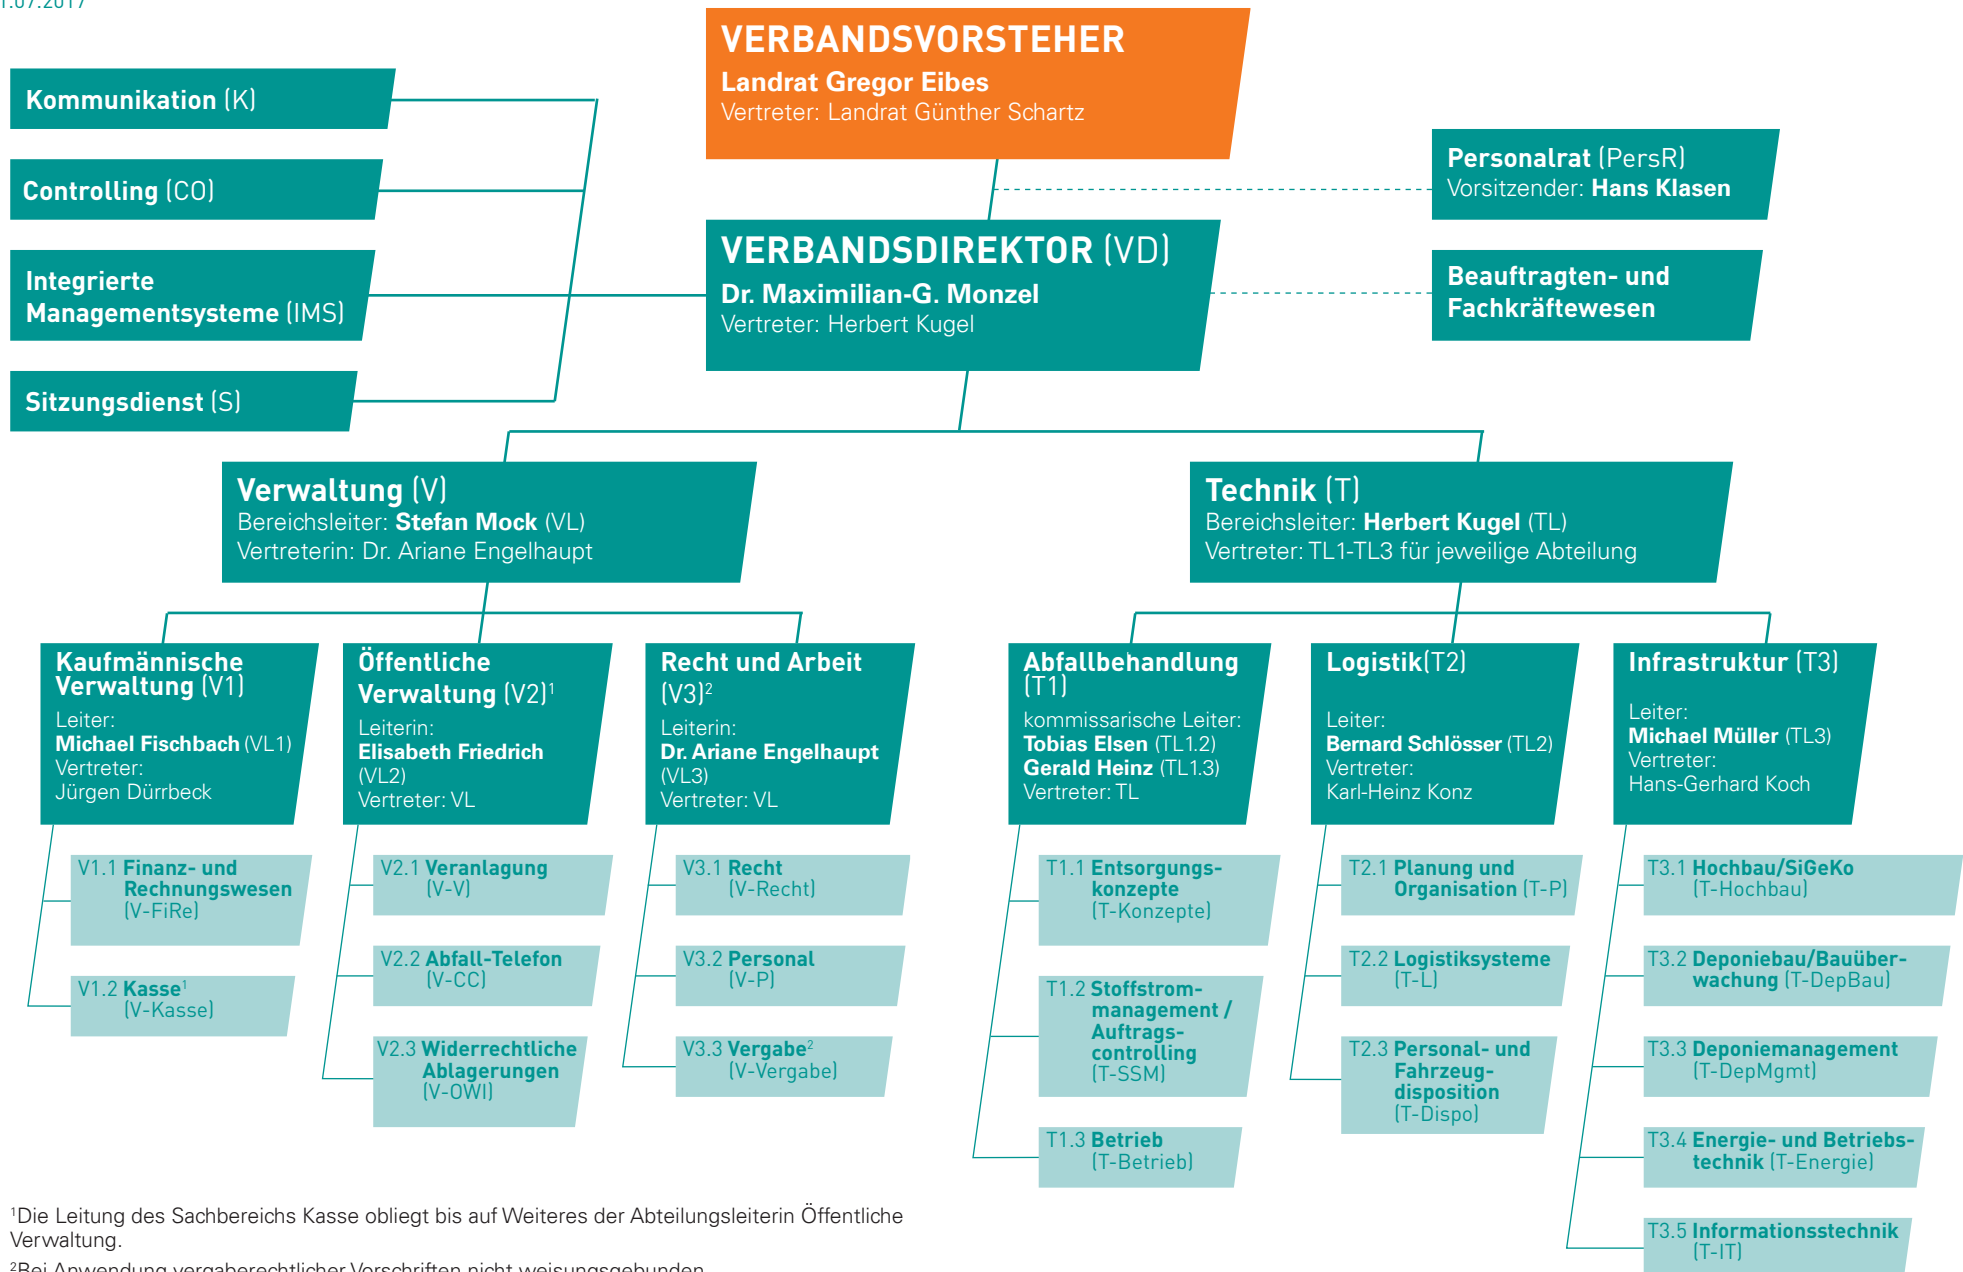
1.07.2017

VERBANDSVORSTEHER
Landrat Gregor Eibes
Vertreter: Landrat Günther Schartz

Kommunikation (K)

Controlling (CO)

Integrierte Managementsysteme (IMS)

Sitzungsdienst (S)

Personalrat (PersR)
Vorsitzender: Hans Klasen

VERBANDSDIREKTOR (VD)
Dr. Maximilian-G. Monzel
Vertreter: Herbert Kugel

Beauftragten- und Fachkräftewesen

Verwaltung (V)
Bereichsleiter: Stefan Mock (VL)
Vertreterin: Dr. Ariane Engelhaupt

Technik (T)
Bereichsleiter: Herbert Kugel (TL)
Vertreter: TL1-TL3 für jeweilige Abteilung

Kaufmännische Verwaltung (V1)
Leiter:
Michael Fischbach (VL1)
Vertreter:
Jürgen Dürrbeck

V1.1 Finanz- und Rechnungswesen (V-FiRe)

V1.2 Kasse$^1$ (V-Kasse)

Öffentliche Verwaltung (V2)$^1$
Leiterin:
Elisabeth Friedrich (VL2)
Vertreter: VL

V2.1 Veranlagung (V-V)

V2.2 Abfall-Telefon (V-CC)

V2.3 Widerrechtliche Ablagerungen (V-OWI)

Recht und Arbeit (V3)$^2$
Leiterin:
Dr. Ariane Engelhaupt (VL3)
Vertreter: VL

V3.1 Recht (V-Recht)

V3.2 Personal (V-P)

V3.3 Vergabe$^2$ (V-Vergabe)

Abfallbehandlung (T1)
kommissarische Leiter:
Tobias Elsen (TL1.2)
Gerald Heinz (TL1.3)
Vertreter: TL

T1.1 Entsorgungskonzepte (T-Konzepte)

T1.2 Stoffstrommanagement / Auftragscontrolling (T-SSM)

T1.3 Betrieb (T-Betrieb)

Logistik(T2)
Leiter:
Bernard Schlösser (TL2)
Vertreter:
Karl-Heinz Konz

T2.1 Planung und Organisation (T-P)

T2.2 Logistiksysteme (T-L)

T2.3 Personal- und Fahrzeugdisposition (T-Dispo)

Infrastruktur (T3)
Leiter:
Michael Müller (TL3)
Vertreter:
Hans-Gerhard Koch

T3.1 Hochbau/SiGeKo (T-Hochbau)

T3.2 Deponiebau/Bauüberwachung (T-DepBau)

T3.3 Deponiemanagement (T-DepMgmt)

T3.4 Energie- und Betriebstechnik (T-Energie)

T3.5 Informationsstechnik (T-IT)

$^1$Die Leitung des Sachbereichs Kasse obliegt bis auf Weiteres der Abteilungsleiterin Öffentliche Verwaltung.
$^2$Bei Anwendung vergaberechtlicher Vorschriften nicht weisungsgebunden.